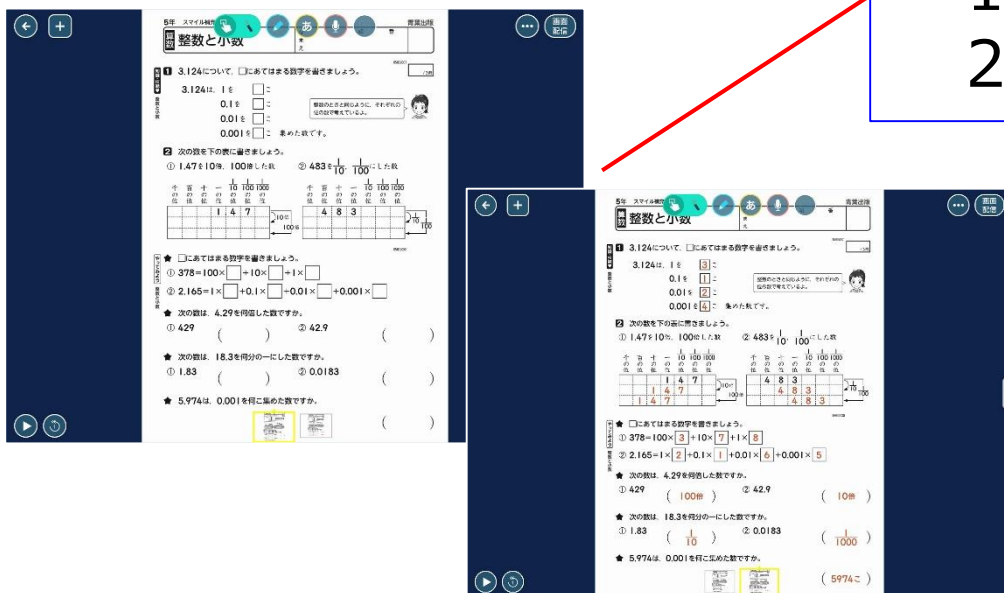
5年 スマイル補充 青葉出版

整数と小数

1 3.124について、□にあてはまる数字を書きましょう。

3.124は、1を □こ
0.1を □こ
0.01を □こ
0.001を □こ 集めた数です。

整数のときと同じように、それぞれの位の数字を考えているよ。

2 次の数を下の表に書きましょう。

① 1.47を10倍、100倍した数　② 483を$\frac{1}{10}$、$\frac{1}{100}$にした数

| 千の位 | 百の位 | 十の位 | 一の位 | $\frac{1}{10}$の位 | $\frac{1}{100}$の位 | $\frac{1}{1000}$の位 |
|---|---|---|---|---|---|---|
| | | | 1 | 4 | 7 | |

10倍
100倍

| 千の位 | 百の位 | 十の位 | 一の位 | $\frac{1}{10}$の位 | $\frac{1}{100}$の位 | $\frac{1}{1000}$の位 |
|---|---|---|---|---|---|---|
| | 4 | 8 | 3 | | | |

$\frac{1}{10}$
$\frac{1}{100}$

★ □にあてはまる数字を書きましょう。
① 378=100×□+10×□+1×□
② 2.165=1×□+0.1×□+0.01×□+0.001×□

★ 次の数は、4.29を何倍した数ですか。
① 429 (　)　② 42.9 (　)

★ 次の数は、18.3を何分の一にした数ですか。
① 1.83 (　)　② 0.0183 (　)

★ 5.974は、0.001を何こ集めた数ですか。 (　)

5年 スマイル補充 青葉出版

整数と小数

1 3.124について、□にあてはまる数字を書きましょう。

3.124は、1を 3こ
0.1を 1こ
0.01を 2こ
0.001を 4こ 集めた数です。

整数のときと同じように、それぞれの位の数字を考えているよ。

2 次の数を下の表に書きましょう。

① 1.47を10倍、100倍した数　② 483を$\frac{1}{10}$、$\frac{1}{100}$にした数

| 千の位 | 百の位 | 十の位 | 一の位 | $\frac{1}{10}$の位 | $\frac{1}{100}$の位 | $\frac{1}{1000}$の位 |
|---|---|---|---|---|---|---|
| | | | 1 | 4 | 7 | |
| | | 1 | 4 | 7 | | |
| | 1 | 4 | 7 | | | |

10倍
100倍

| 千の位 | 百の位 | 十の位 | 一の位 | $\frac{1}{10}$の位 | $\frac{1}{100}$の位 | $\frac{1}{1000}$の位 |
|---|---|---|---|---|---|---|
| | 4 | 8 | 3 | | | |
| | | 4 | 8 | 3 | | |
| | | | 4 | 8 | 3 | |

$\frac{1}{10}$
$\frac{1}{100}$

★ □にあてはまる数字を書きましょう。
① 378=100×3+10×7+1×8
② 2.165=1×2+0.1×1+0.01×6+0.001×5

★ 次の数は、4.29を何倍した数ですか。
① 429 ( 100倍 )　② 42.9 ( 10倍 )

★ 次の数は、18.3を何分の一にした数ですか。
① 1.83 ( $\frac{1}{10}$ )　② 0.0183 ( $\frac{1}{1000}$ )

★ 5.974は、0.001を何こ集めた数ですか。 ( 5974こ )

画面配信
1
2